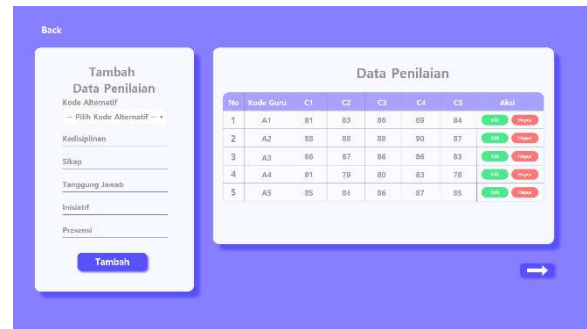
Back

Tambah Data Penilaian

Kode Alternatif

-- Pilih Kode Alternatif --

Kedisiplinan

Sikap

Tanggung Jawab

Inisiatif

Presensi

Tambah

Data Penilaian

| No | Kode Guru | C1 | C2 | C3 | C4 | C5 | Aksi |
|---|---|---|---|---|---|---|---|
| 1 | A1 | 81 | 83 | 86 | 89 | 84 | Edit Hapus |
| 2 | A2 | 88 | 88 | 88 | 90 | 87 | Edit Hapus |
| 3 | A3 | 86 | 87 | 86 | 86 | 83 | Edit Hapus |
| 4 | A4 | 81 | 79 | 80 | 83 | 78 | Edit Hapus |
| 5 | A5 | 85 | 84 | 86 | 87 | 85 | Edit Hapus |